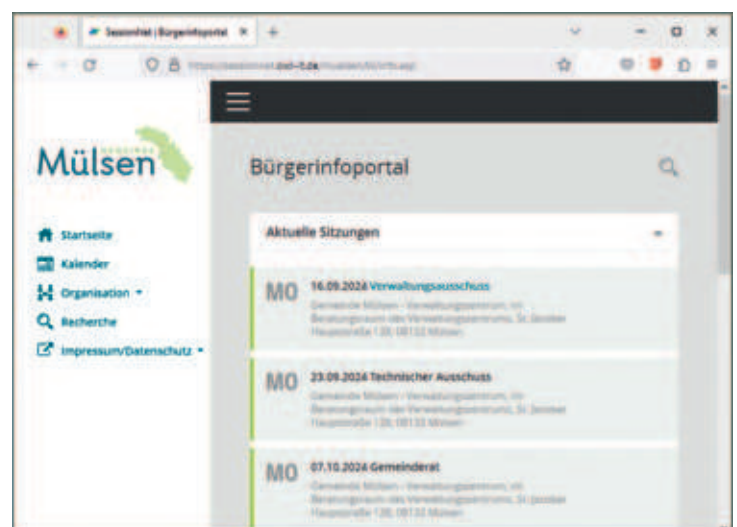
Sessionnet | Bürgerinfoportal ×

Mülsen

Startseite
Kalender
Organisation
Recherche
Impressum/Datenschutz

Bürgerinfoportal

Aktuelle Sitzungen

MO 16.09.2024 Verwaltungsausschuss
Gemeinde Mülsen - Verwaltungszentrum, im Beratungsraum des Verwaltungszentrums, St. Jacober Hauptstraße 120, 08132 Mülsen

MO 23.09.2024 Technischer Ausschuss
Gemeinde Mülsen - Verwaltungszentrum, im Beratungsraum des Verwaltungszentrums, St. Jacober Hauptstraße 120, 08132 Mülsen

MO 07.10.2024 Gemeinderat
Gemeinde Mülsen - Verwaltungszentrum, im Beratungsraum des Verwaltungszentrums, St. Jacober Hauptstraße 120, 08132 Mülsen